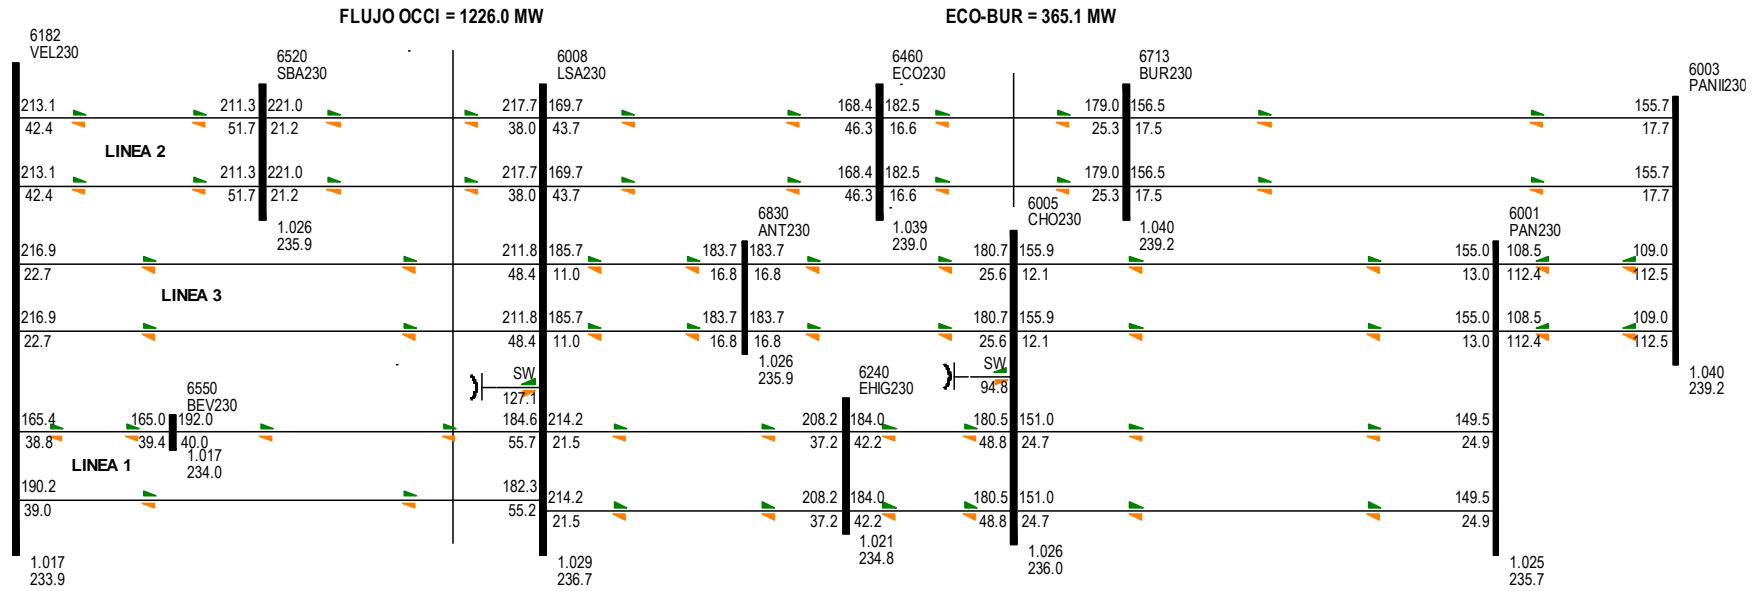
FLUJO OCCI = 1226.0 MW

ECO-BUR = 365.1 MW

6182
VEL230

6520
SBA230

6008
LSA230

6460
ECO230

6713
BUR230

6003
PANII230

213.1 211.3 221.0 217.7 169.7 168.4 182.5 179.0 156.5 155.7
42.4 51.7 21.2 38.0 43.7 46.3 16.6 25.3 17.5 17.7

LINEA 2

213.1 211.3 221.0 217.7 169.7 168.4 182.5 179.0 156.5 155.7
42.4 51.7 21.2 38.0 43.7 46.3 16.6 25.3 17.5 17.7

1.026
235.9

6830
ANT230

1.039
239.0

6005
CHO230

1.040
239.2

6001
PAN230

216.9 211.8 185.7 183.7 183.7 180.7 155.9 155.0 108.5 109.0
22.7 48.4 11.0 16.8 16.8 25.6 12.1 13.0 112.4 112.5

LINEA 3

216.9 211.8 185.7 183.7 183.7 180.7 155.9 155.0 108.5 109.0
22.7 48.4 11.0 16.8 16.8 25.6 12.1 13.0 112.4 112.5

1.026
235.9

1.040
239.2

6550
BEV230

SW
127.1

6240
EHIG230

SW
94.8

165.4 165.0 192.0 184.6 214.2 208.2 184.0 180.5 151.0 149.5
38.8 39.4 40.0 55.7 21.5 37.2 42.2 48.8 24.7 24.9

LINEA 1

1.017
234.0

190.2 182.3 214.2 208.2 184.0 180.5 151.0 149.5
39.0 55.2 21.5 37.2 42.2 48.8 24.7 24.9

1.021
234.8

1.017
233.9

1.029
236.7

1.026
236.0

1.025
235.7